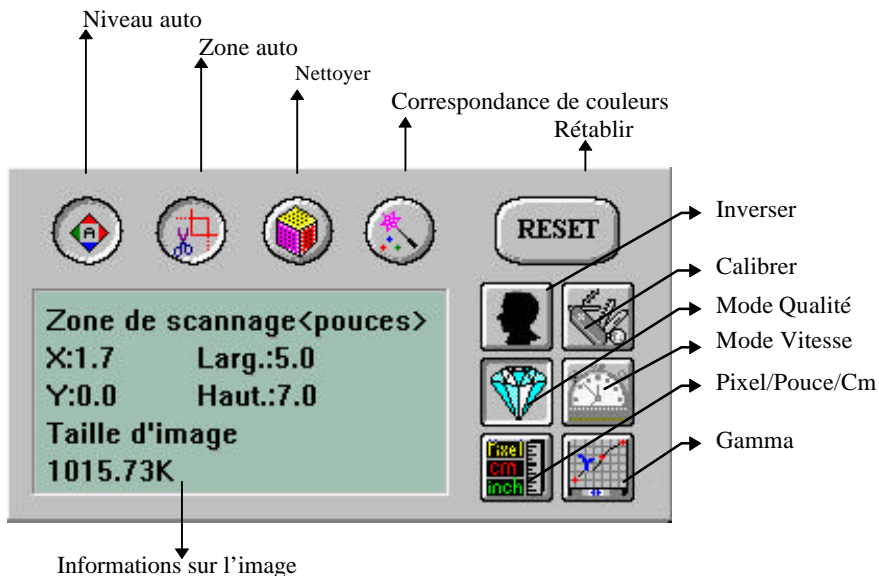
Niveau auto

Zone auto

Nettoyer

Correspondance de couleurs

Rétablir

RESET

Inverser

Calibrer

Mode Qualité

Mode Vitesse

Pixel/Pouce/Cm

Gamma

Zone de scannage<pouces>
X:1.7 Larg.:5.0
Y:0.0 Haut.:7.0
Taille d'image
1015.73K

Pixel
cm
inch

Informations sur l'image